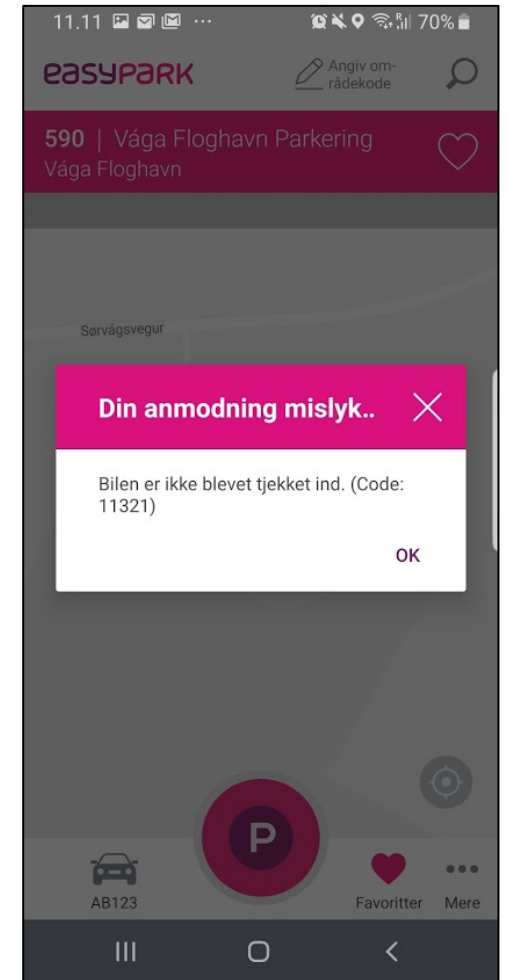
11.11 ··· 70%

easyPARK

Angiv områdekode

590 | Vága Floghavn Parkering
Vága Floghavn

Sørvágsvegur

Din anmodning mislyk..

Bilen er ikke blevet tjekket ind. (Code: 11321)

OK

P

AB123

Favoritter

Mere